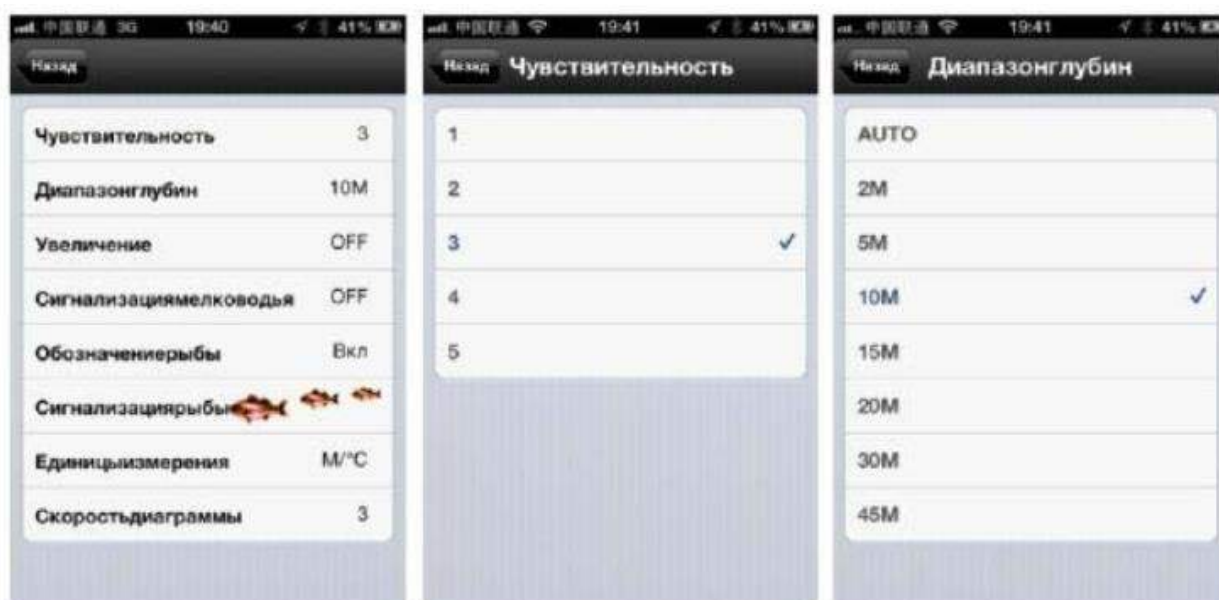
中国联通 3G 19:40 41%

Назад

| | |
|---|---|
| Чувствительность | 3 |
| Диапазонглубин | 10M |
| Увеличение | OFF |
| Сигнализациямелководья | OFF |
| Обозначениерыбы | Вкл |
| Сигнализациярыбы | |
| Единицыизмерения | M/°C |
| Скоростьдиаграммы | 3 |

中国联通 19:41 41%

Назад Чувствительность

1
2
3 ✓
4
5

中国联通 19:41 41%

Назад Диапазонглубин

AUTO
2M
5M
10M ✓
15M
20M
30M
45M